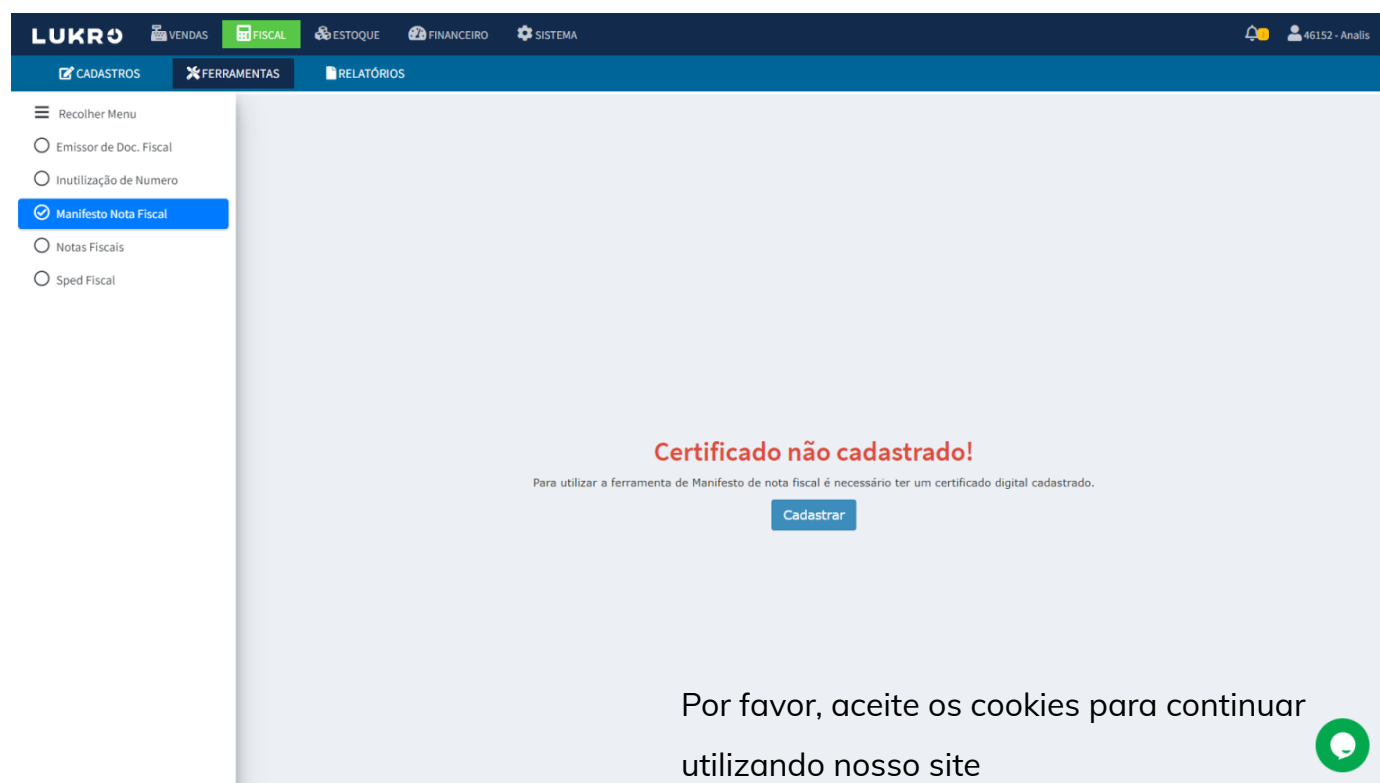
LUKRO VENDAS FISCAL ESTOQUE FINANCEIRO SISTEMA 46152 - Analis

CADASTROS FERRAMENTAS RELATÓRIOS

Recolher Menu
Emissor de Doc. Fiscal
Inutilização de Numero
Manifesto Nota Fiscal
Notas Fiscais
Sped Fiscal

Certificado não cadastrado!

Para utilizar a ferramenta de Manifesto de nota fiscal é necessário ter um certificado digital cadastrado.

Cadastrar

Por favor, aceite os cookies para continuar utilizando nosso site